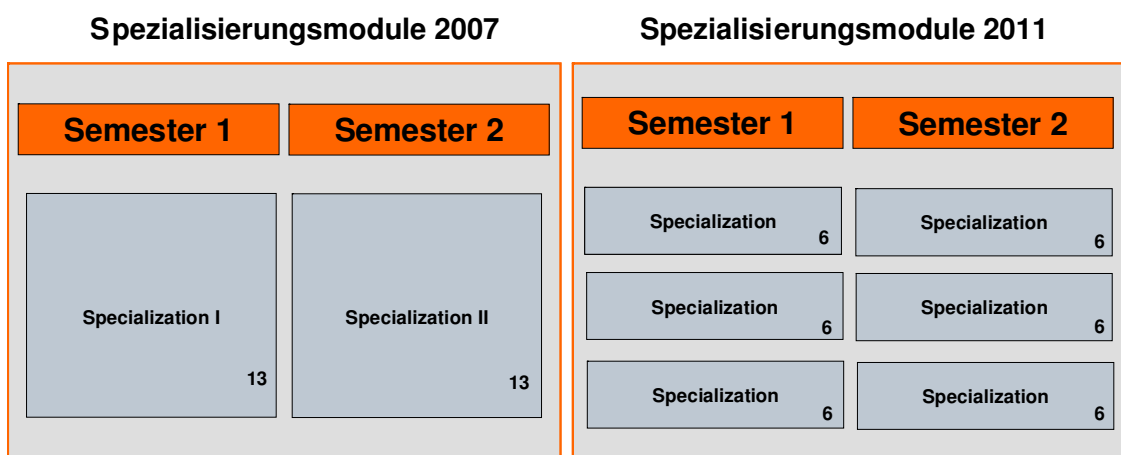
Spezialisierungsmodule 2007

Semester 1

Semester 2

Specialization I
13

Specialization II
13

Spezialisierungsmodule 2011

Semester 1

Semester 2

Specialization
6

Specialization
6

Specialization
6

Specialization
6

Specialization
6

Specialization
6